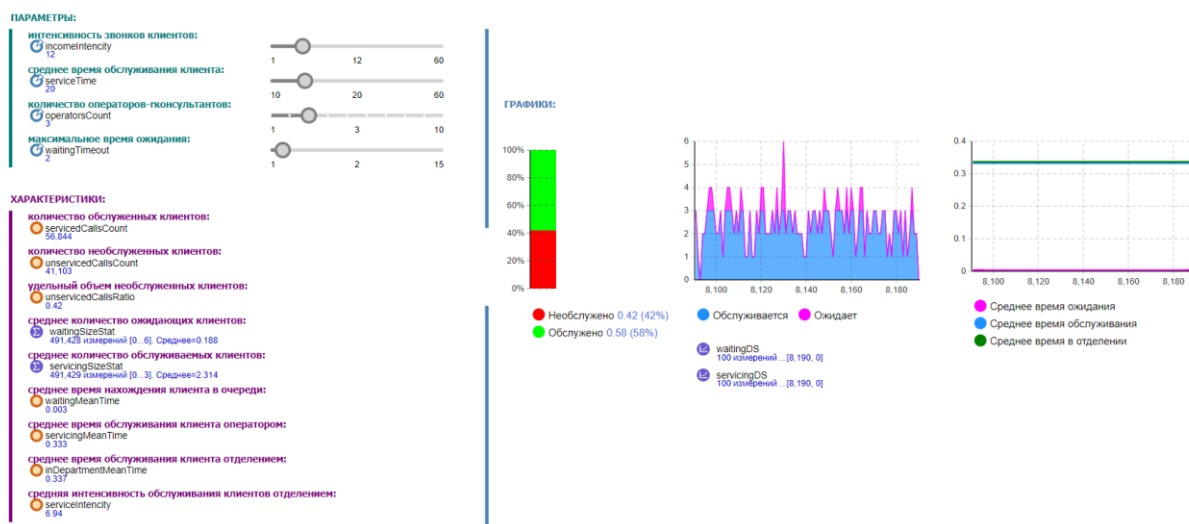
ПАРАМЕТРЫ:

интенсивность звонков клиентов:
incomeIntencity
12

1 12 60

среднее время обслуживания клиента:
serviceTime
20

10 20 60

количество операторов-гконсультантов:
operatorsCount
3

1 3 10

максимальное время ожидания:
waitingTimeout
2

1 2 15

ХАРАКТЕРИСТИКИ:

количество обслуженных клиентов:
servicedCallsCount
56,844

количество необслуженных клиентов:
unservicedCallsCount
41,103

удельный объем необслуженных клиентов:
unservicedCallsRatio
0.42

среднее количество ожидающих клиентов:
waitingSizeStat
491,428 измерений [0...6]. Среднее=0.188

среднее количество обслуживаемых клиентов:
servicingSizeStat
491,429 измерений [0...3]. Среднее=2.314

среднее время нахождения клиента в очереди:
waitingMeanTime
0.003

среднее время обслуживания клиента оператором:
servicingMeanTime
0.333

среднее время обслуживания клиента отделением:
inDepartmentMeanTime
0.337

средняя интенсивность обслуживания клиентов отделением:
serviceIntencity
6.94

ГРАФИКИ:

100%
80%
60%
40%
20%
0%

Необслужено 0.42 (42%)
Обслужено 0.58 (58%)

6
5
4
3
2
1
0
8,100 8,120 8,140 8,160 8,180

Обслуживается Ожидает

waitingDS
100 измерений ...[8,190, 0]

servicingDS
100 измерений ...[8,190, 0]

0.4
0.3
0.2
0.1
0
8,100 8,120 8,140 8,160 8,180

Среднее время ожидания
Среднее время обслуживания
Среднее время в отделении